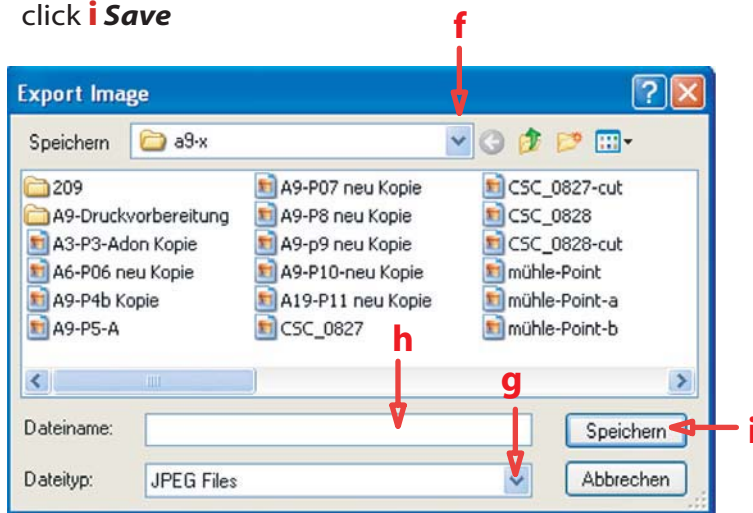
click **i** ***Save***

f

Export Image

Speichern a9-x

209
A9-Druckvorbereitung
A3-P3-Adon Kopie
A6-P06 neu Kopie
A9-P4b Kopie
A9-P5-A

A9-P07 neu Kopie
A9-P8 neu Kopie
A9-p9 neu Kopie
A9-P10-neu Kopie
A19-P11 neu Kopie
CSC_0827

CSC_0827-cut
CSC_0828
CSC_0828-cut
mühle-Point
mühle-Point-a
mühle-Point-b

h

g

Dateiname:

Speichern

i

Dateityp: JPEG Files

Abbrechen